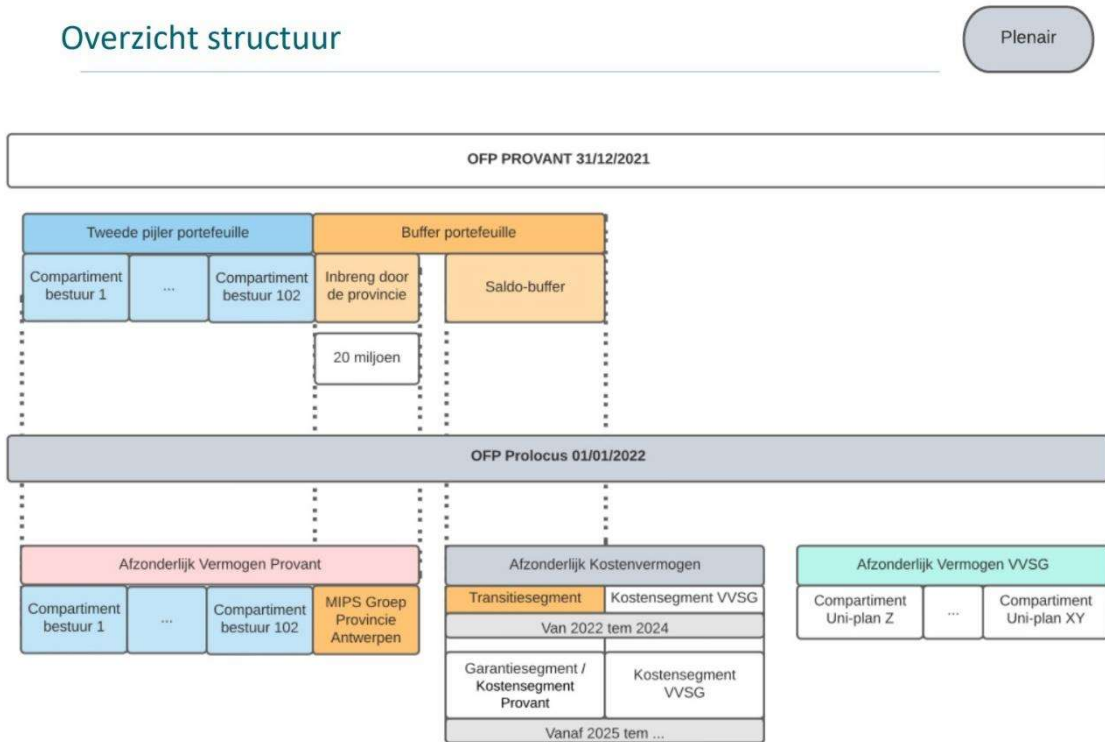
Overzicht structuur

Plenair

OFP PROVANT 31/12/2021

Tweede pijler portefeuille

Buffer portefeuille

Compartiment bestuur 1

...

Compartiment bestuur 102

Inbreng door de provincie

Saldo-buffer

20 miljoen

OFP Prolocus 01/01/2022

Afzonderlijk Vermogen Provant

Compartiment bestuur 1

...

Compartiment bestuur 102

MIPS Groep Provincie Antwerpen

Afzonderlijk Kostenvermogen

Transitiesegment

Kostensegment VVSG

Van 2022 tem 2024

Garantiesegment / Kostensegment Provant

Kostensegment VVSG

Vanaf 2025 tem ...

Afzonderlijk Vermogen VVSG

Compartiment Uni-plan Z

...

Compartiment Uni-plan XY